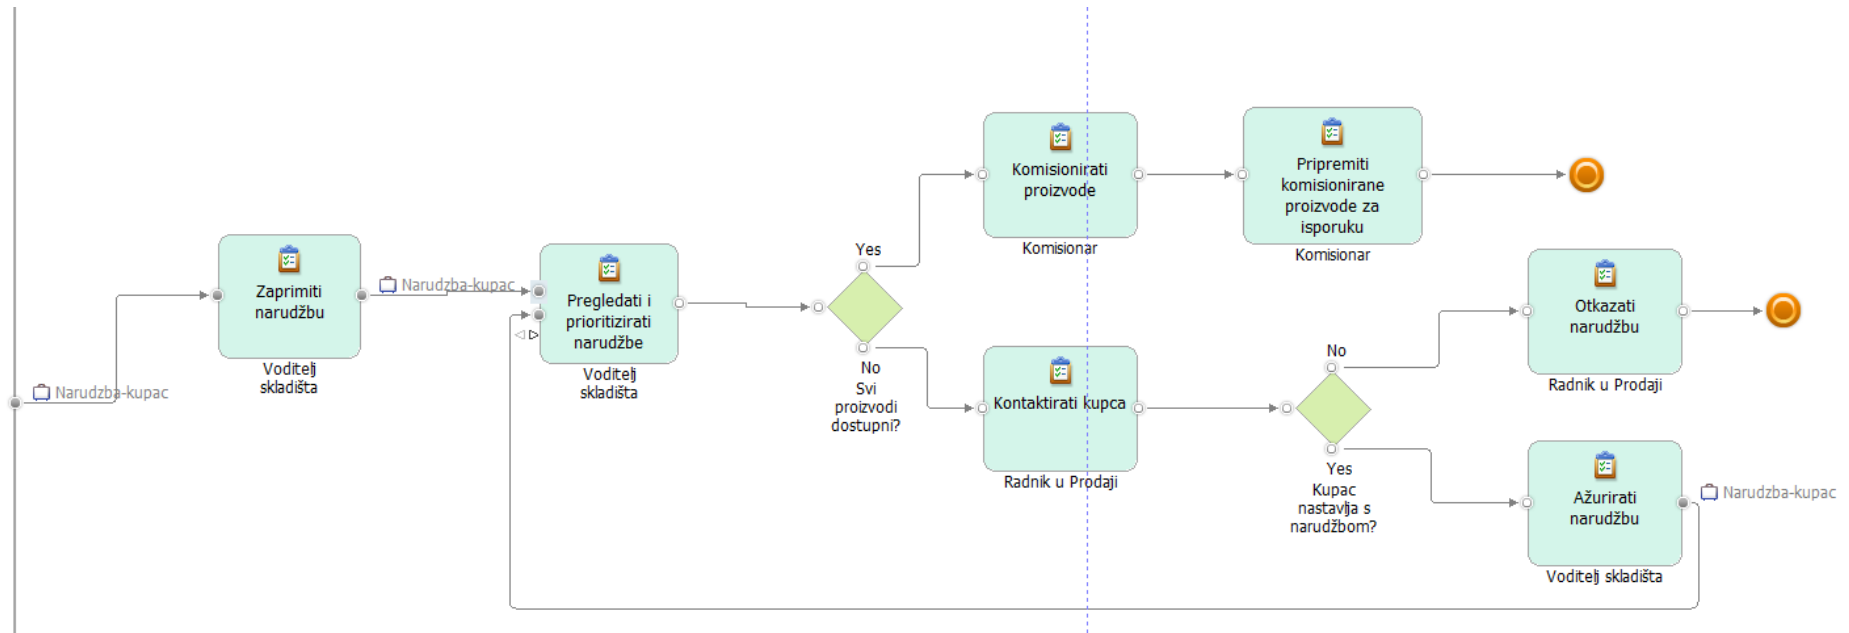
Narudzba-kupac

Zaprimiti narudžbu

Voditelj skladišta

Narudzba-kupac

Pregledati i prioritizirati narudžbe

Voditelj skladišta

Yes

No

Svi proizvodi dostupni?

Komisionirati proizvode

Komisionar

Pripremiti komisionirane proizvode za isporuku

Komisionar

Kontaktirati kupca

Radnik u Prodaji

No

Yes

Kupac nastavlja s narudžbom?

Otkazati narudžbu

Radnik u Prodaji

Ažurirati narudžbu

Voditelj skladišta

Narudzba-kupac